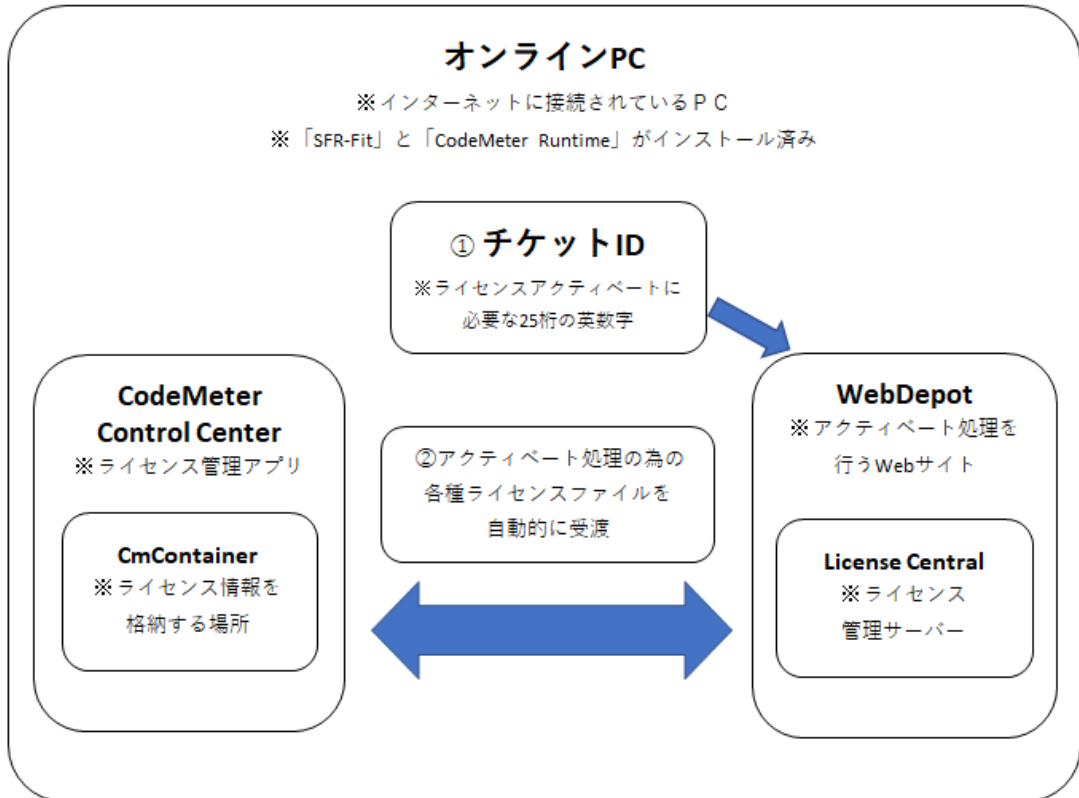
オンラインPC

※インターネットに接続されているＰＣ

※「SFR-Fit」と「CodeMeter Runtime」がインストール済み

① チケットID

※ライセンスアクティベートに必要な25桁の英数字

CodeMeter Control Center

※ライセンス管理アプリ

CmContainer

※ライセンス情報を格納する場所

②アクティベート処理の為の各種ライセンスファイルを自動的に受渡

WebDepot

※アクティベート処理を行うWebサイト

License Central

※ライセンス管理サーバー